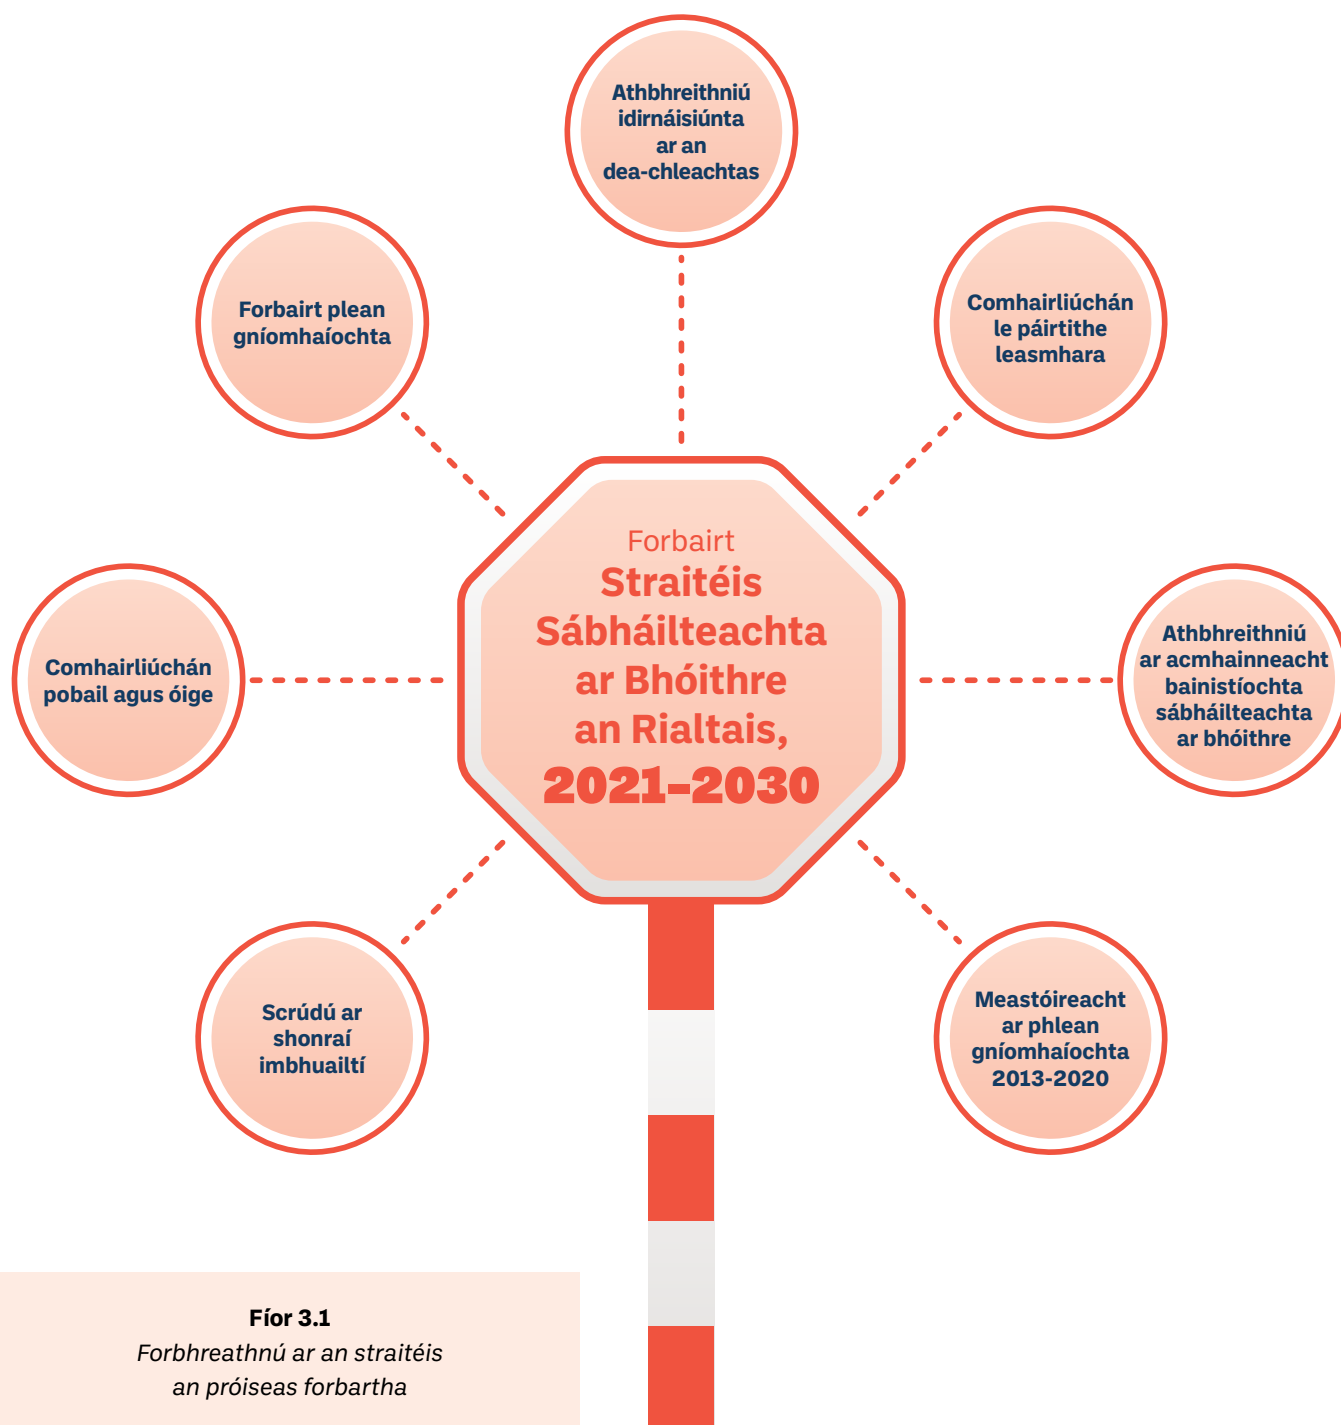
Athbhreithniú idirnáisiúnta ar an dea-chleachtas

Forbairt plean gníomhaíochta

Comhairliúchán le páirtithe leasmhara

Forbairt
Straitéis Sábháilteachta ar Bhóithre an Rialtais,
2021–2030

Comhairliúchán pobail agus óige

Athbhreithniú ar acmhainneacht bainistíochta sábháilteachta ar bhóithre

Scrúdú ar shonraí imbhuailtí

Meastóireacht ar phlean gníomhaíochta 2013-2020

**Fíor 3.1**
*Forbhreathnú ar an straitéis an próiseas forbartha*